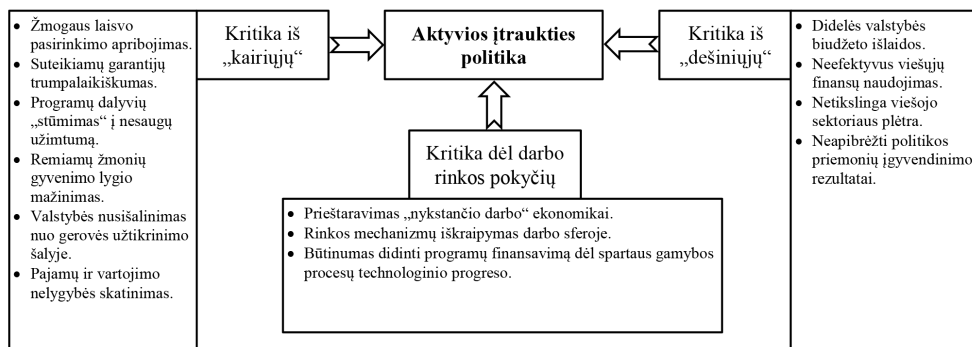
- Žmogaus laisvo pasirinkimo apribojimas.
- Suteikiamų garantijų trumpalaikiškumas.
- Programų dalyvių „stūmimas“ į nesaugų užimtumą.
- Remiamų žmonių gyvenimo lygio mažinimas.
- Valstybės nusišalinimas nuo gerovės užtikrinimo šalyje.
- Pajamų ir vartojimo nelygybės skatinimas.

Kritika iš „kairiųjų“

Aktyvios įtraukties politika

Kritika iš „dešiniųjų“

- Didelės valstybės biudžeto išlaidos.
- Neefektyvus viešųjų finansų naudojimas.
- Netikslinga viešojo sektoriaus plėtra.
- Neapibrėžti politikos priemonių įgyvendinimo rezultatai.

Kritika dėl darbo rinkos pokyčių

- Prieštaravimas „nykstančio darbo“ ekonomikai.
- Rinkos mechanizmų iškraipymas darbo sferoje.
- Būtinumas didinti programų finansavimą dėl spartaus gamybos procesų technologinio progreso.